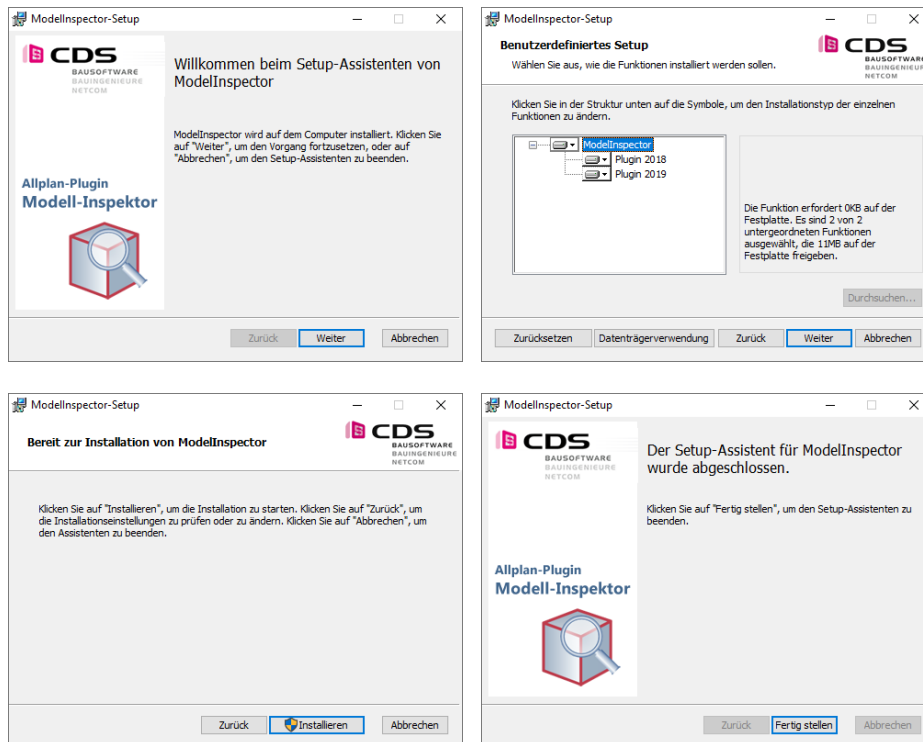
ModelInspector-Setup

CDS
BAUSOFTWARE
BAUINGENIEURE
NETCOM

Allplan-Plugin
Modell-Inspektor

Willkommen beim Setup-Assistenten von ModelInspector

ModelInspector wird auf dem Computer installiert. Klicken Sie auf "Weiter", um den Vorgang fortzusetzen, oder auf "Abbrechen", um den Setup-Assistenten zu beenden.

Zurück | Weiter | Abbrechen

ModelInspector-Setup

Benutzerdefiniertes Setup
Wählen Sie aus, wie die Funktionen installiert werden sollen.

CDS
BAUSOFTWARE
BAUINGENIEURE
NETCOM

Klicken Sie in der Struktur unten auf die Symbole, um den Installationstyp der einzelnen Funktionen zu ändern.

ModelInspector
Plugin 2018
Plugin 2019

Die Funktion erfordert 0KB auf der Festplatte. Es sind 2 von 2 untergeordneten Funktionen ausgewählt, die 11MB auf der Festplatte freigeben.

Durchsuchen...

Zurücksetzen | Datenträgerverwendung | Zurück | Weiter | Abbrechen

ModelInspector-Setup

Bereit zur Installation von ModelInspector

CDS
BAUSOFTWARE
BAUINGENIEURE
NETCOM

Klicken Sie auf "Installieren", um die Installation zu starten. Klicken Sie auf "Zurück", um die Installationseinstellungen zu prüfen oder zu ändern. Klicken Sie auf "Abbrechen", um den Assistenten zu beenden.

Zurück | Installieren | Abbrechen

ModelInspector-Setup

CDS
BAUSOFTWARE
BAUINGENIEURE
NETCOM

Allplan-Plugin
Modell-Inspektor

Der Setup-Assistent für ModelInspector wurde abgeschlossen.

Klicken Sie auf "Fertig stellen", um den Setup-Assistenten zu beenden.

Zurück | Fertig stellen | Abbrechen